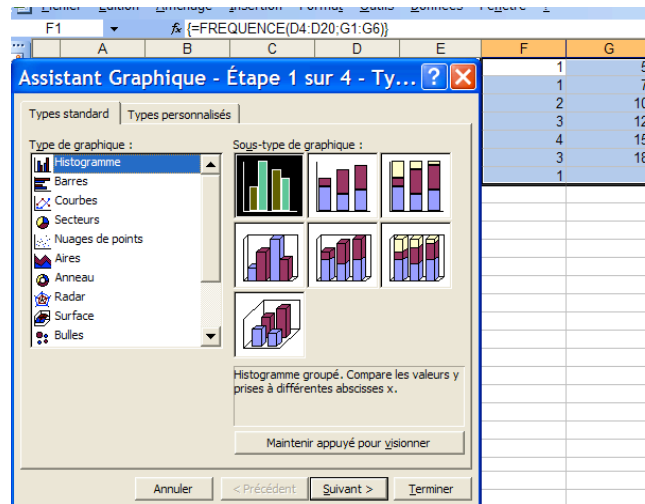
F1
{=FREQUENCE(D4:D20;G1:G6)}

| A | B | C | D | E | F | G |
|---|---|---|---|---|---|---|
| | | | | | 1 | 5 |
| | | | | | 1 | 7 |
| | | | | | 2 | 10 |
| | | | | | 3 | 12 |
| | | | | | 4 | 15 |
| | | | | | 3 | 18 |
| | | | | | 1 | |

Assistant Graphique - Étape 1 sur 4 - Ty...

Types standard | Types personnalisés

Type de graphique :
Histogramme
Barres
Courbes
Secteurs
Nuages de points
Aires
Anneau
Radar
Surface
Bulles

Sous-type de graphique :

Histogramme groupé. Compare les valeurs y prises à différentes abscisses x.

Maintenir appuyé pour visionner

Annuler | < Précédent | Suivant > | Terminer